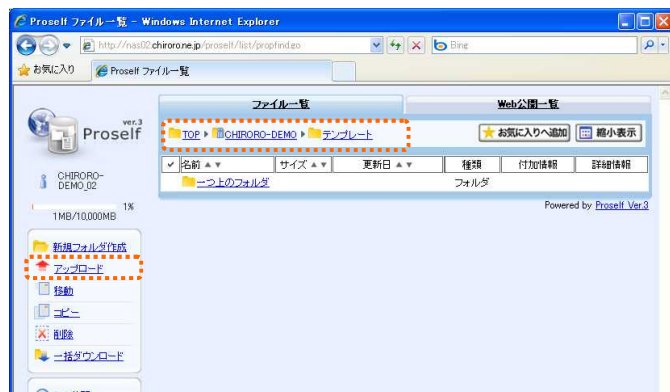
Proself ファイル一覧 - Windows Internet Explorer

http://nas02.chiroro.ne.jp/proself/list/propfind.go

Bing

お気に入り

Proself ファイル一覧

ver.3 Proself

CHIRORO-DEMO_02

1%

1MB/10,000MB

新規フォルダ作成

アップロード

移動

コピー

削除

一括ダウンロード

ファイル一覧

Web公開一覧

TOP ▸ CHIRORO-DEMO ▸ テンプレート

お気に入りへ追加

縮小表示

| ✓ | 名前 ▲▼ | サイズ ▲▼ | 更新日 ▲▼ | 種類 | 付加情報 | 詳細情報 |
|---|---|---|---|---|---|---|
| | 一つ上のフォルダ | | | フォルダ | | |

Powered by Proself Ver.3